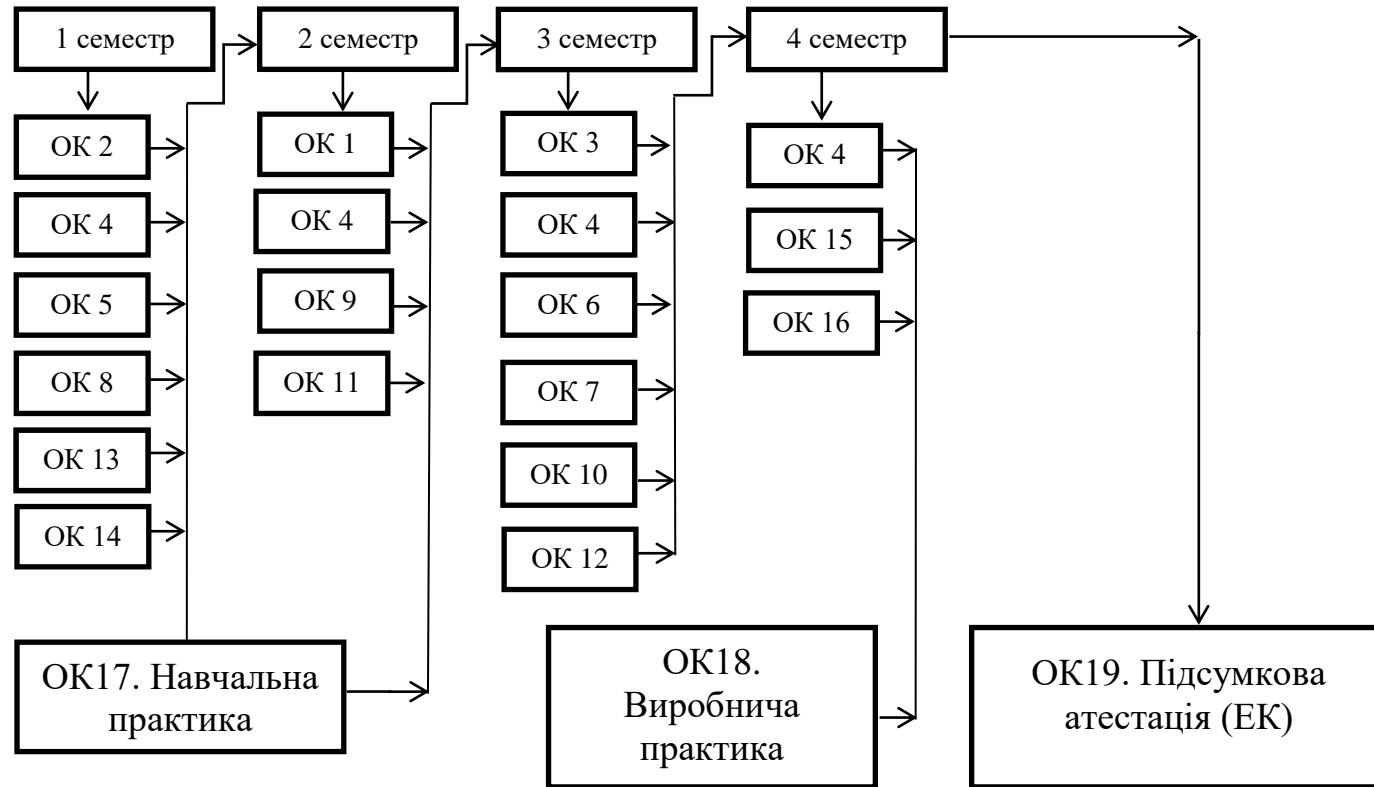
1 семестр

ОК 2

ОК 4

ОК 5

ОК 8

ОК 13

ОК 14

2 семестр

ОК 1

ОК 4

ОК 9

ОК 11

3 семестр

ОК 3

ОК 4

ОК 6

ОК 7

ОК 10

ОК 12

4 семестр

ОК 4

ОК 15

ОК 16

ОК17. Навчальна практика

ОК18. Виробнича практика

ОК19. Підсумкова атестація (ЕК)